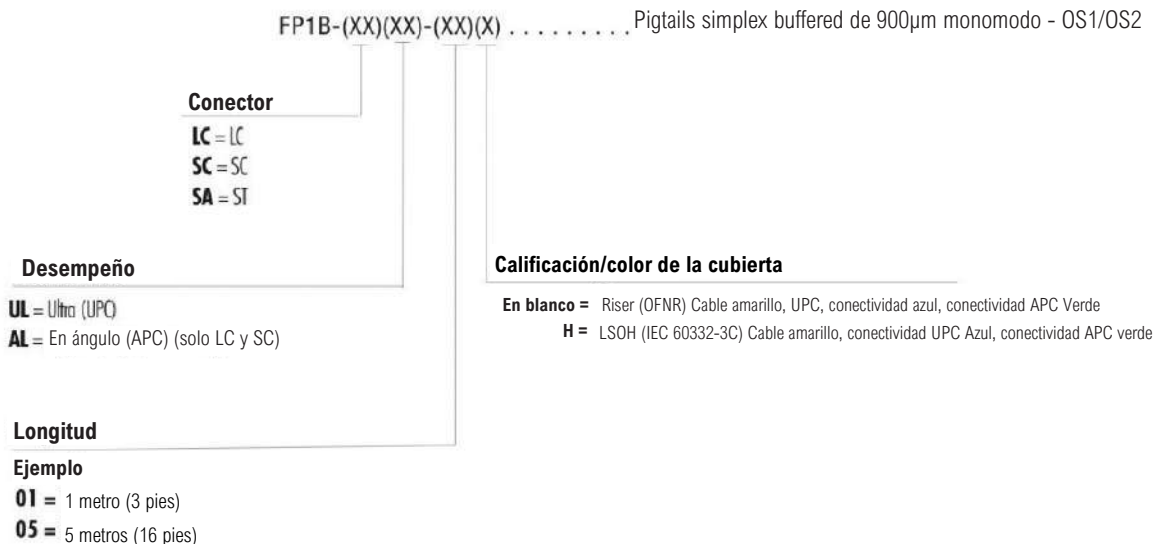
FP1B-(XX)(XX)-(XX)(X) . . . . . . . . . Pigtails simplex buffered de 900µm monomodo - OS1/OS2

Conector
LC = LC
SC = SC
SA = ST

Desempeño
UL = Ultra (UPC)
AL = En ángulo (APC) (solo LC y SC)

Calificación/color de la cubierta
En blanco = Riser (OFNR) Cable amarillo, UPC, conectividad azul, conectividad APC Verde
H = LSOH (IEC 60332-3C) Cable amarillo, conectividad UPC Azul, conectividad APC verde

Longitud
Ejemplo
01 = 1 metro (3 pies)
05 = 5 metros (16 pies)